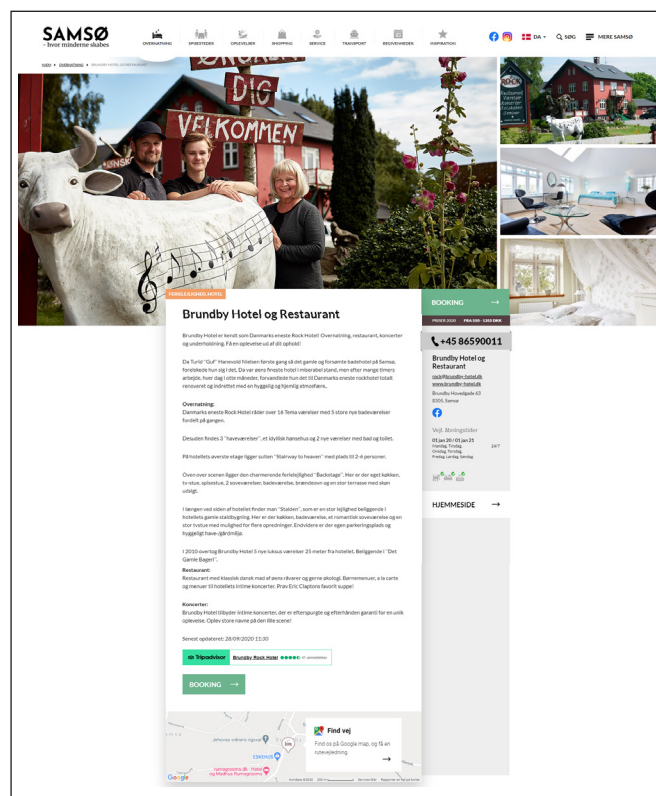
SAMSØ
- hvor minderne skabes

OVERNATNING SPISESTEDER OPLEVELSER SHOPPING SERVICE TRANSPORT BEGIVENHEDER INSPIRATION

DA SØG MERE SAMSØ

HJEM > OVERNATNING > BRUNDBY HOTEL OG RESTAURANT

DIG VELKOMMEN

FERIELEJLIGHED, HOTEL

Brundby Hotel og Restaurant

Brundby Hotel er kendt som Danmarks eneste Rock Hotel! Overnatning, restaurant, koncerter og underholdning. Få en oplevelse ud af dit ophold!

Da Turid "Guf" Hanevold Nielsen første gang så det gamle og forsømte badehotel på Samsø, forelskede hun sig i det. Da var øens første hotel i miserabel stand, men efter mange timers arbejde, hver dag i otte måneder, forvandlede hun det til Danmarks eneste rockhotel totalt renoveret og indrettet med en hyggelig og hjemlig atmosfære.

Overnatning:
Danmarks eneste Rock Hotel råder over 16 Tema værelser med 5 store nye badeværelser fordelt på gangen.

Desuden findes 3 "haveværelser", et idyllisk hansehus og 2 nye værelser med bad og toilet.

På hotellets øverste etage ligger suiten "Stairway to heaven" med plads til 2-4 personer.

Oven over scenen ligger den charmerende ferielejlighed "Backstage". Her er der eget køkken, tv-stue, spisestue, 2 soveværelser, badeværelse, brændeovn og en stor terrasse med skøn udsigt.

I længen ved siden af hotellet finder man "Stalden", som er en stor lejlighed beliggende i hotellets gamle staldbygning. Her er der køkken, badeværelse, et romantisk soveværelse og en stor tvstue med mulighed for flere opredninger. Endvidere er der egen parkeringsplads og hyggeligt have-/gårdmiljø.

I 2010 overtog Brundby Hotel 5 nye luksus værelser 25 meter fra hotellet. Beliggende i "Det Gamle Bageri".

Restaurant:
Restaurant med klassisk dansk mad af øens råvarer og gerne økologi. Børnemenuer, a la carte og menuer til hotellets intime koncerter. Prøv Eric Claptons favorit suppe!

Koncerter:
Brundby Hotel tilbyder intime koncerter, der er eftersprugte og efterhånden garanti for en unik oplevelse. Oplev store navne på den lille scene!

Senest opdateret: 28/09/2020 11:30

Tripadvisor Brundby Rock Hotel

BOOKING →

BOOKING →

PRISER 2020 FRA 595 - 1265 DKK

+45 86590011

Brundby Hotel og Restaurant
rock@brundby-hotel.dk
www.brundby-hotel.dk
Brundby Hovedgade 63
8305, Samsø

Vejl. åbningstider
01 jan 20 / 01 jan 21
Mandag, Tirsdag, Onsdag, Torsdag, Fredag, Lørdag, Søndag 24/7

HJEMMESIDE →

Find vej
Find os på Google map, og få en rutevejledning
→

Google